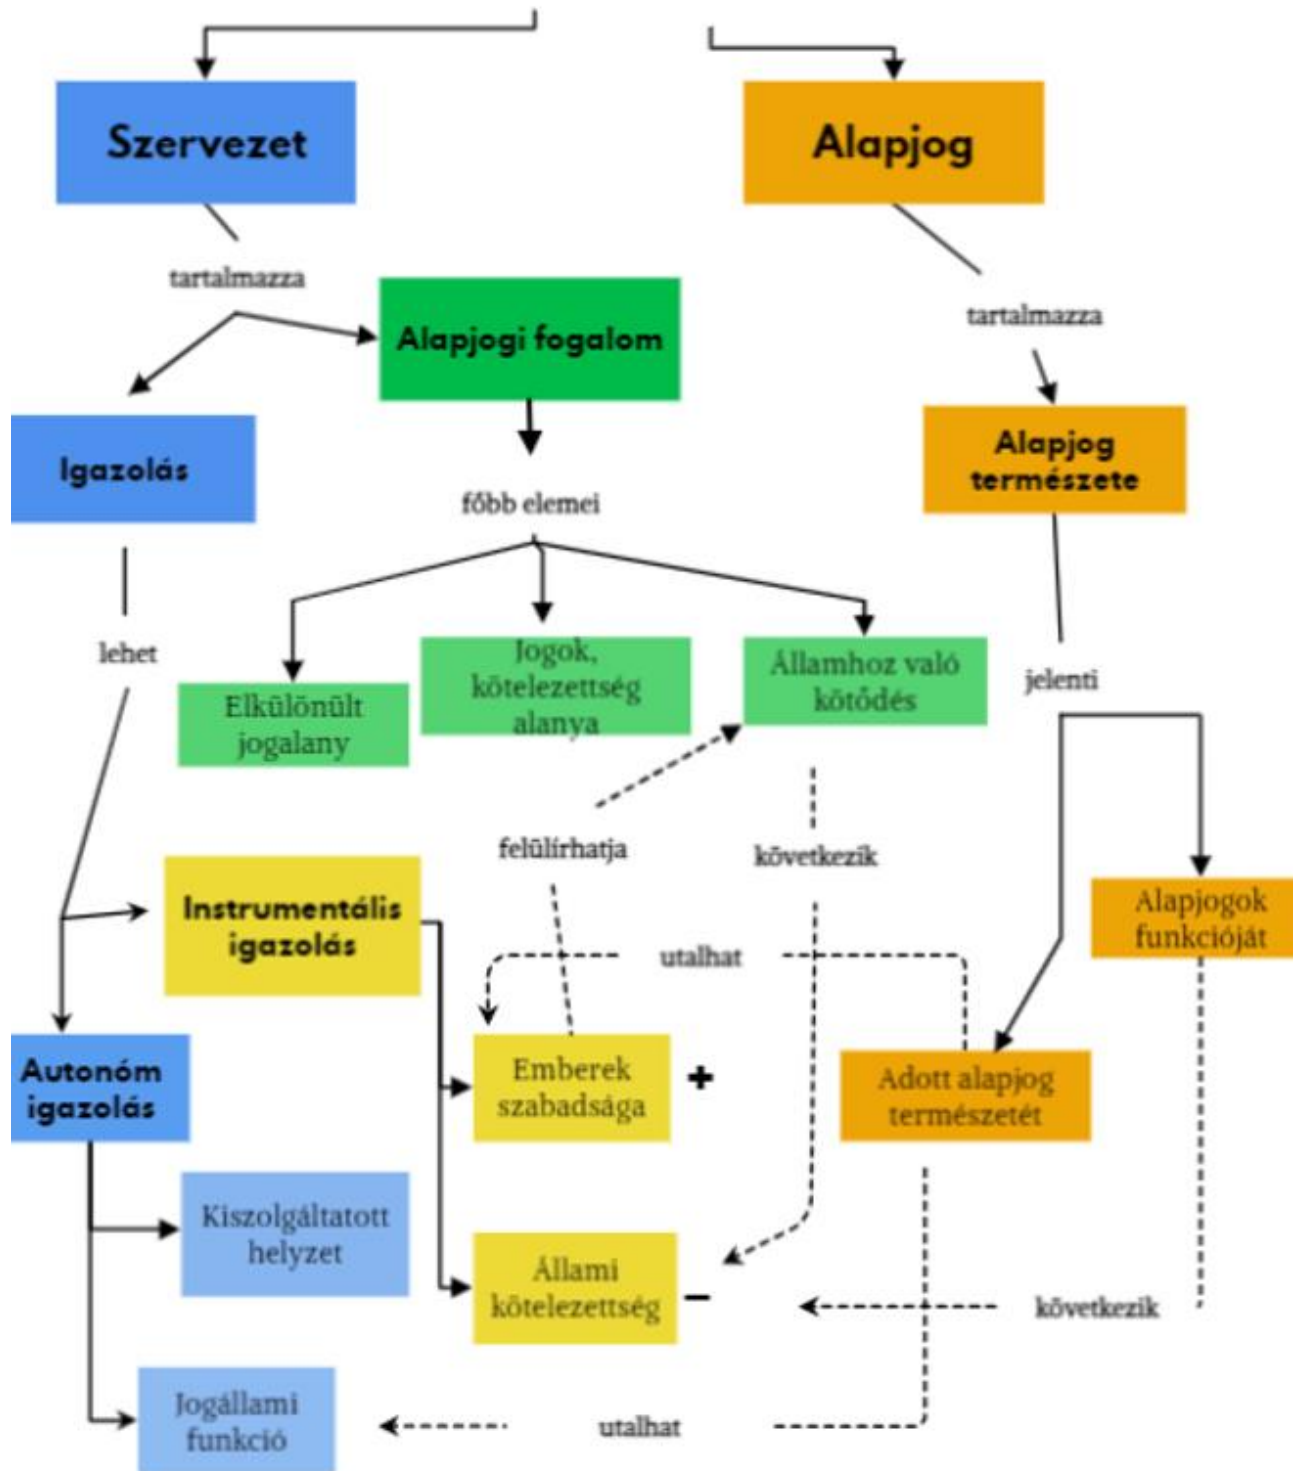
Szervezet

Alapjog

tartalmazza

Alapjogi fogalom

tartalmazza

Igazolás

Alapjog természete

főbb elemei

lehet

Elkülönült jogalany

Jogok, kötelezettség alanya

Államhoz való kötődés

jelenti

felülírhatja

következik

Alapjogok funkcióját

Instrumentális igazolás

utalhat

Autonóm igazolás

Emberek szabadsága

+

Adott alapjog természetét

Kiszolgáltatott helyzet

Állami kötelezettség

–

következik

Jogállami funkció

utalhat